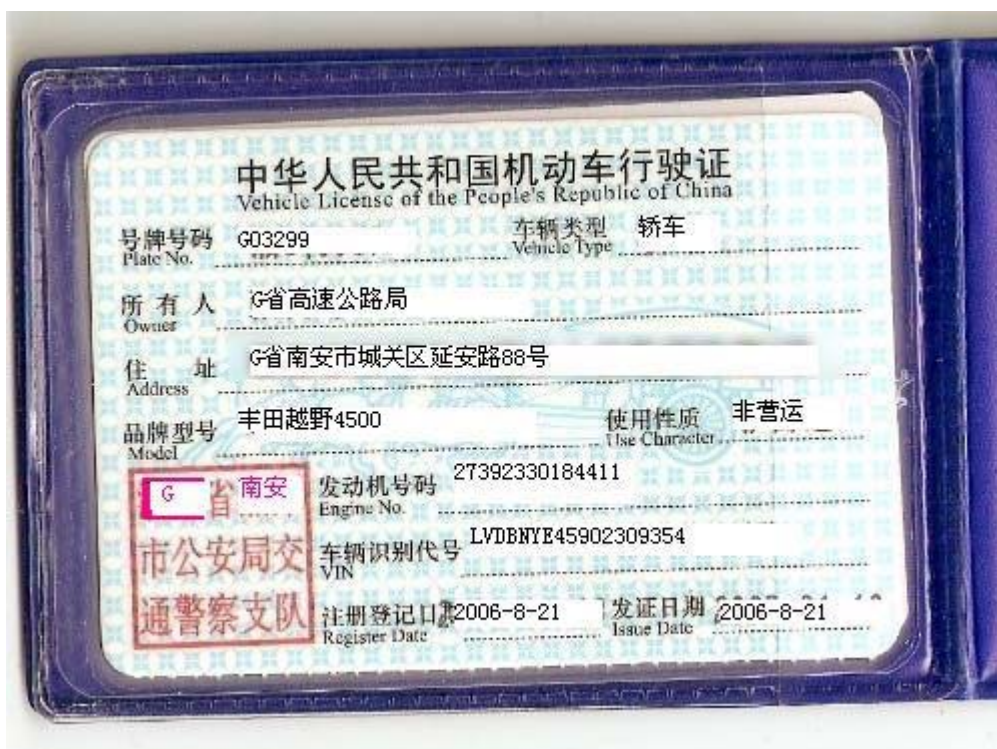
中华人民共和国机动车行驶证
Vehicle License of the People's Republic of China

号牌号码 G03299
Plate No.

车辆类型 轿车
Vehicle Type

所有人 G省高速公路局
Owner

住址 G省南安市城关区延安路88号
Address

品牌型号 丰田越野4500
Model

使用性质 非营运
Use Character

G 省 南安 市公安局交通警察支队

发动机号码 27392330184411
Engine No.

车辆识别代号 LVDBNYE45902309354
VIN

注册登记日期 2006-8-21
Register Date

发证日期 2006-8-21
Issue Date